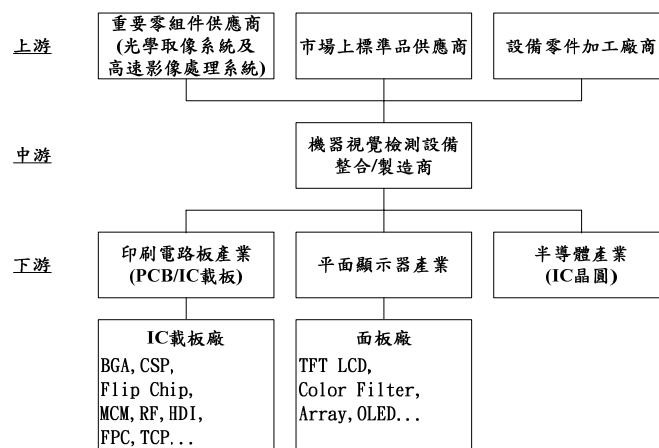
上游

重要零組件供應商
(光學取像系統及
高速影像處理系統)

市場上標準品供應商

設備零件加工廠商

中游

機器視覺檢測設備
整合/製造商

下游

印刷電路板產業
(PCB/IC載板)

平面顯示器產業

半導體產業
(IC晶圓)

IC載板廠
BGA, CSP,
Flip Chip,
MCM, RF, HDI,
FPC, TCP...

面板廠
TFT LCD,
Color Filter,
Array, OLED...